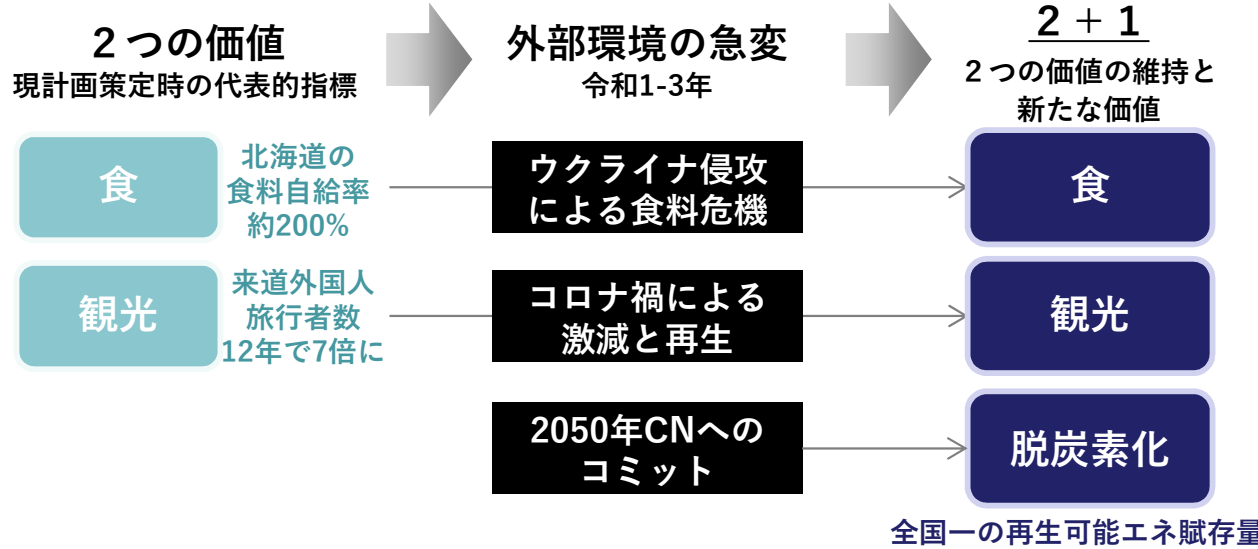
２つの価値
現計画策定時の代表的指標

外部環境の急変
令和1-3年

２＋１
２つの価値の維持と
新たな価値

食

北海道の
食料自給率
約200%

ウクライナ侵攻
による食料危機

食

観光

来道外国人
旅行者数
12年で7倍に

コロナ禍による
激減と再生

観光

2050年CNへの
コミット

脱炭素化

全国一の再生可能エネ賦存量